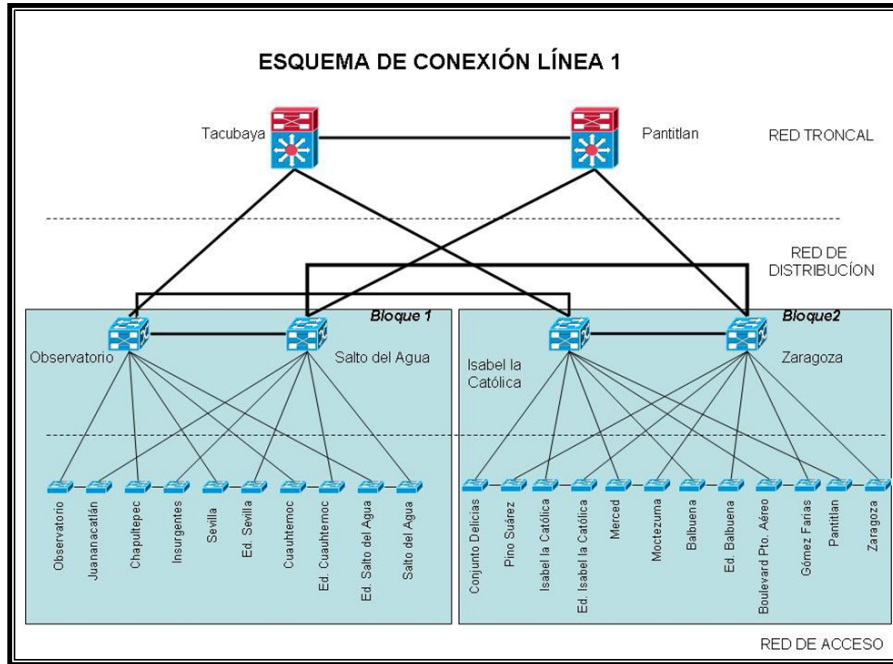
ESQUEMA DE CONEXIÓN LÍNEA 1

Tacubaya

Pantitlan

RED TRONCAL

RED DE DISTRIBUCÍON

Bloque 1

Bloque2

Observatorio

Salto del Agua

Isabel la Católica

Zaragoza

Observatorio

Juananacatlán

Chapultepec

Insurgentes

Sevilla

Ed. Sevilla

Cuauhtemoc

Ed. Cuauhtemoc

Ed. Salto del Agua

Salto del Agua

Conjunto Delicias

Pino Suárez

Isabel la Católica

Ed. Isabel la Católica

Merced

Moctezuma

Balbuena

Ed. Balbuena

Boulevard Pto. Aéreo

Gómez Farías

Pantitlan

Zaragoza

RED DE ACCESO